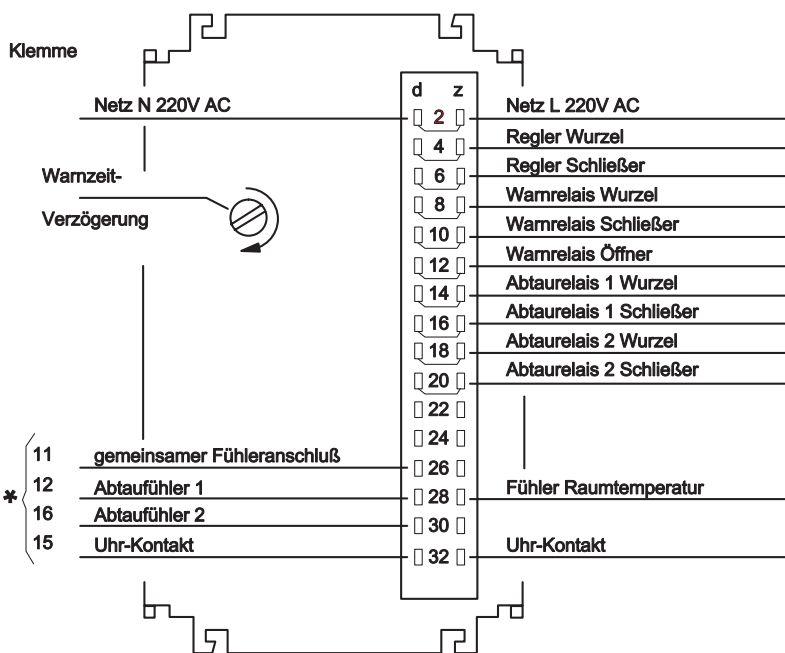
Klemme

d z

Netz N 220V AC

2

Netz L 220V AC

4

Regler Wurzel

6

Regler Schließer

8

Warnrelais Wurzel

10

Warnrelais Schließer

12

Warnrelais Öffner

14

Abtaurelais 1 Wurzel

16

Abtaurelais 1 Schließer

18

Abtaurelais 2 Wurzel

20

Abtaurelais 2 Schließer

22

24

26

28

30

32

Warnzeit-

Verzögerung

*

11 gemeinsamer Fühleranschluß

12 Abtaufühler 1

16 Abtaufühler 2

15 Uhr-Kontakt

Fühler Raumtemperatur

Uhr-Kontakt